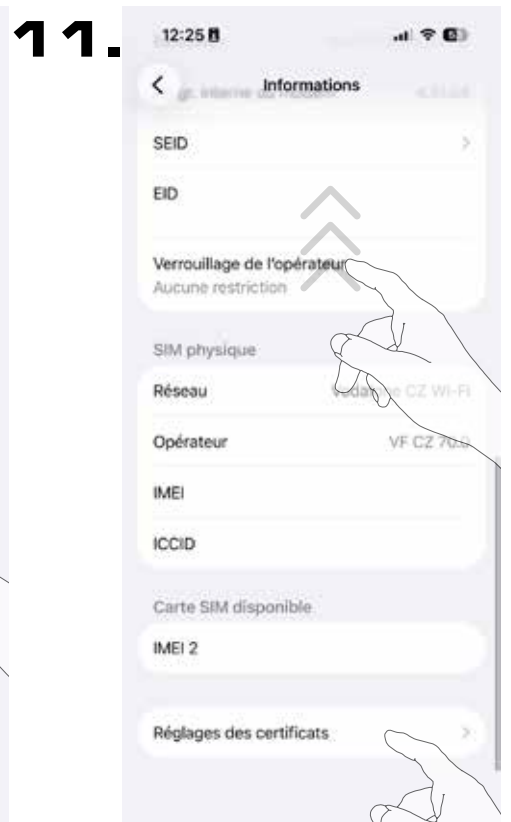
11.

12:25

Informations

SEID

EID

Verrouillage de l'opérateur
Aucune restriction

SIM physique

Réseau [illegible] CZ Wi-Fi

Opérateur VF CZ 70.0

IMEI

ICCID

Carte SIM disponible

IMEI 2

Réglages des certificats